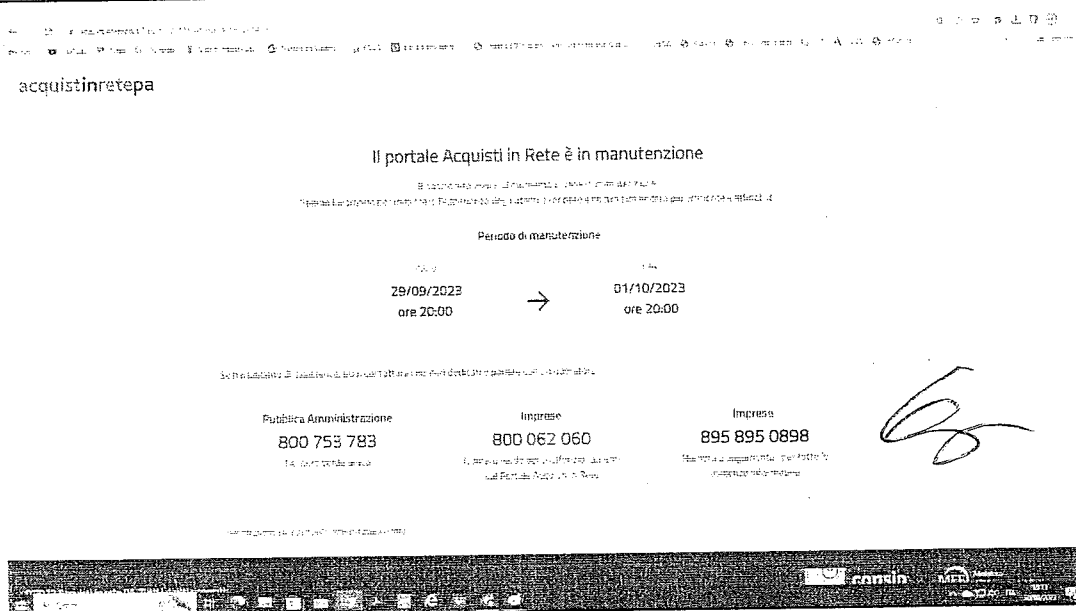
acquistinretepa

Il portale Acquisti in Rete è in manutenzione

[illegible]

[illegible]

Periodo di manutenzione

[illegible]

29/09/2023
ore 20:00

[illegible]

01/10/2023
ore 20:00

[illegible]

Pubblica Amministrazione
800 753 783
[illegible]

Imprese
800 062 060
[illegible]

Imprese
895 895 0898
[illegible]

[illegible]

consip

MEF